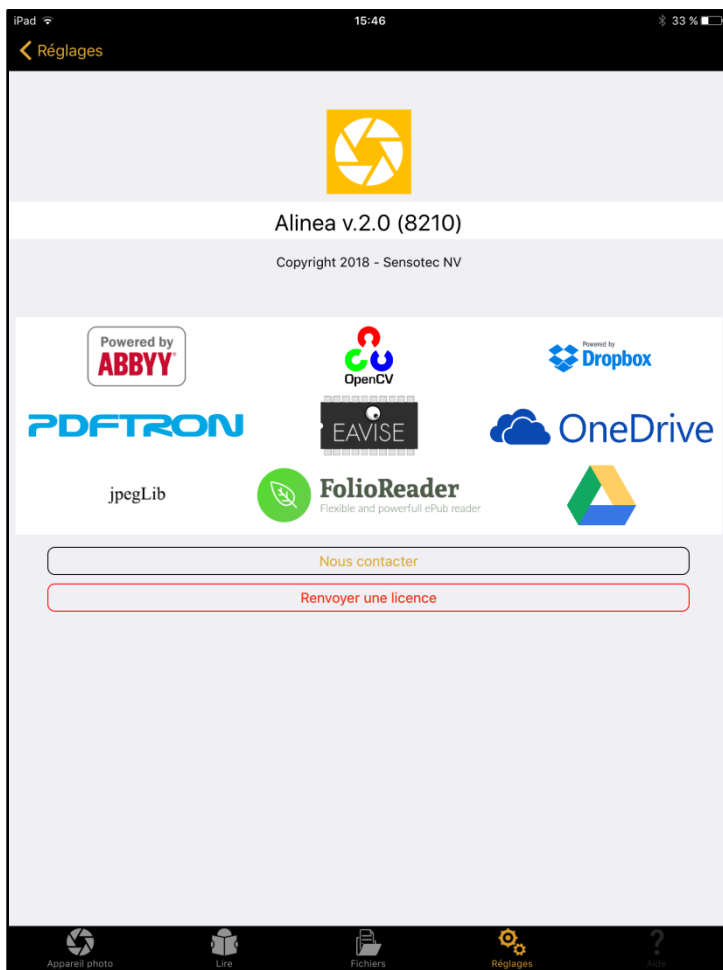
iPad 15:46 33 %

Réglages

Alinea v.2.0 (8210)

Copyright 2018 - Sensotec NV

Powered by ABBYY

OpenCV

Powered by Dropbox

PDFTRON

EAVISE

OneDrive

jpegLib

FolioReader
Flexible and powerfull ePub reader

Nous contacter

Renvoyer une licence

Appareil photo
Lire
Fichiers
Réglages
Aide